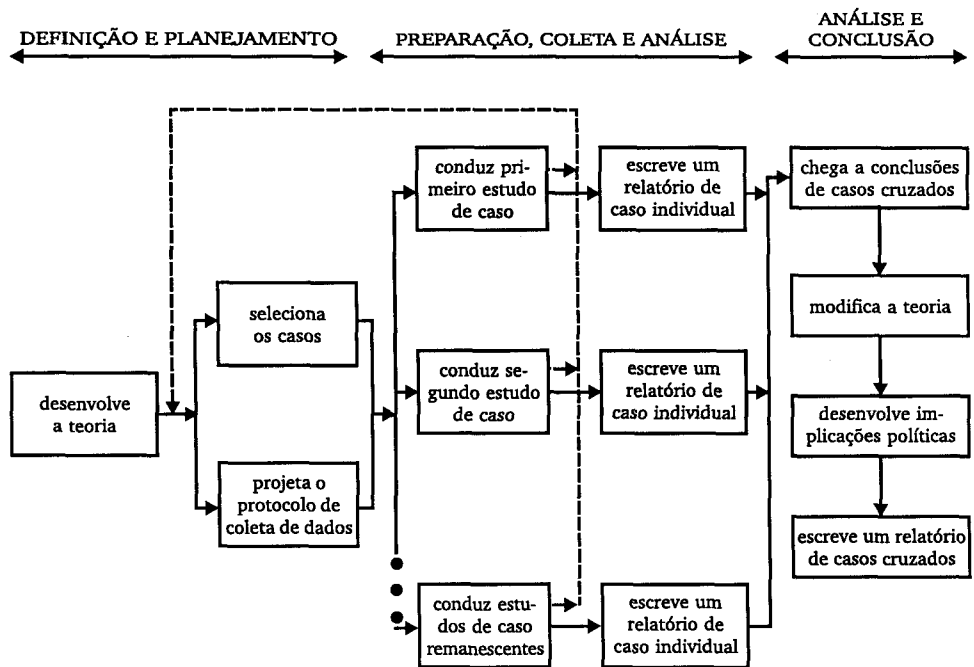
DEFINIÇÃO E PLANEJAMENTO

PREPARAÇÃO, COLETA E ANÁLISE

ANÁLISE E CONCLUSÃO

desenvolve a teoria

seleciona os casos

projeta o protocolo de coleta de dados

conduz primeiro estudo de caso

conduz segundo estudo de caso

conduz estudos de caso remanescentes

escreve um relatório de caso individual

escreve um relatório de caso individual

escreve um relatório de caso individual

chega a conclusões de casos cruzados

modifica a teoria

desenvolve implicações políticas

escreve um relatório de casos cruzados